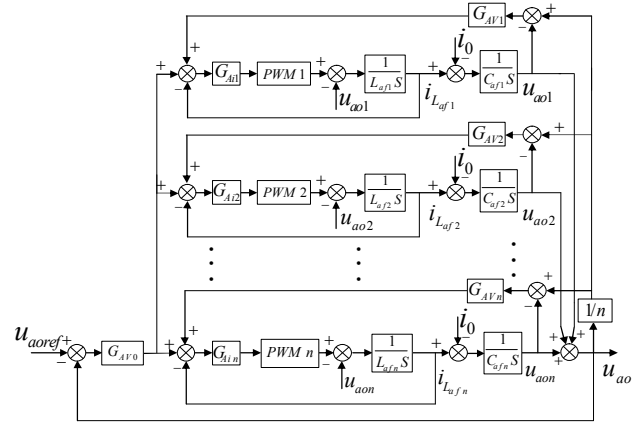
$G_{AV1}$ + + + $G_{Ai1}$ PWM 1 + $\frac{1}{L_{af1}S}$ + $i_0$ $\frac{1}{C_{af1}S}$ − − $u_{ao1}$ $i_{L_{af1}}$ $u_{ao1}$

$G_{AV2}$ + + + + $G_{Ai2}$ PWM 2 + $\frac{1}{L_{af2}S}$ + $i_0$ $\frac{1}{C_{af2}S}$ − − − $u_{ao2}$ $i_{L_{af2}}$ $u_{ao2}$

$G_{AVn}$ + − 1/n

$u_{aoref}$ + − $G_{AV0}$ + + + $G_{Ain}$ PWM n + $\frac{1}{L_{afn}S}$ + $i_0$ $\frac{1}{C_{afn}S}$ − − − $u_{aon}$ $i_{L_{afn}}$ $u_{aon}$ + + + $u_{ao}$